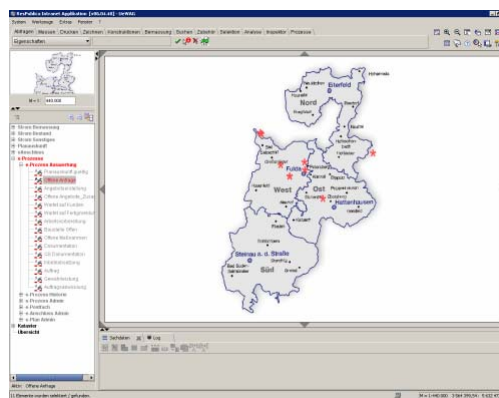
ResPublica Intranet Application [v00.04.48] - SteWAG

System Werkzeuge Extras Fenster ?

Abfragen Messen Objekt Zeichnen Kennzeichnen Bemaßung Suchen Zielachse Selektion Analyse Inspektor Prozesse

Eigenschaften

M = 1: 440.000

Strom Bemessung
Strom Bestand
Strom Sonstiges
Planauskunft
eAnschluss
e-Prozesse
e-Prozess Bearbeitung
Planauskunft gueltig
Offene Anfrage
Angebotserstellung
Offene Angebote
Projekt
Projekt auf Fertigmeldung
Auftrag
Bauherr Offen
Offene Bestimmen
Dokumentation
Abrechnung
Auftrag
e-Prozess Historie
e-Prozess Admin
e-Prozess
e-Anschluss Admin
e-Plan Admin
Kataster
Übersicht

Nord
Eiterfeld
West
Fulda
Ost
Hofbieber
Steinau a. d. Straße
Süd

Aktiv: Offene Anfrage

11 Elemente wurden selektiert / gefunden.

M = 1:440.000